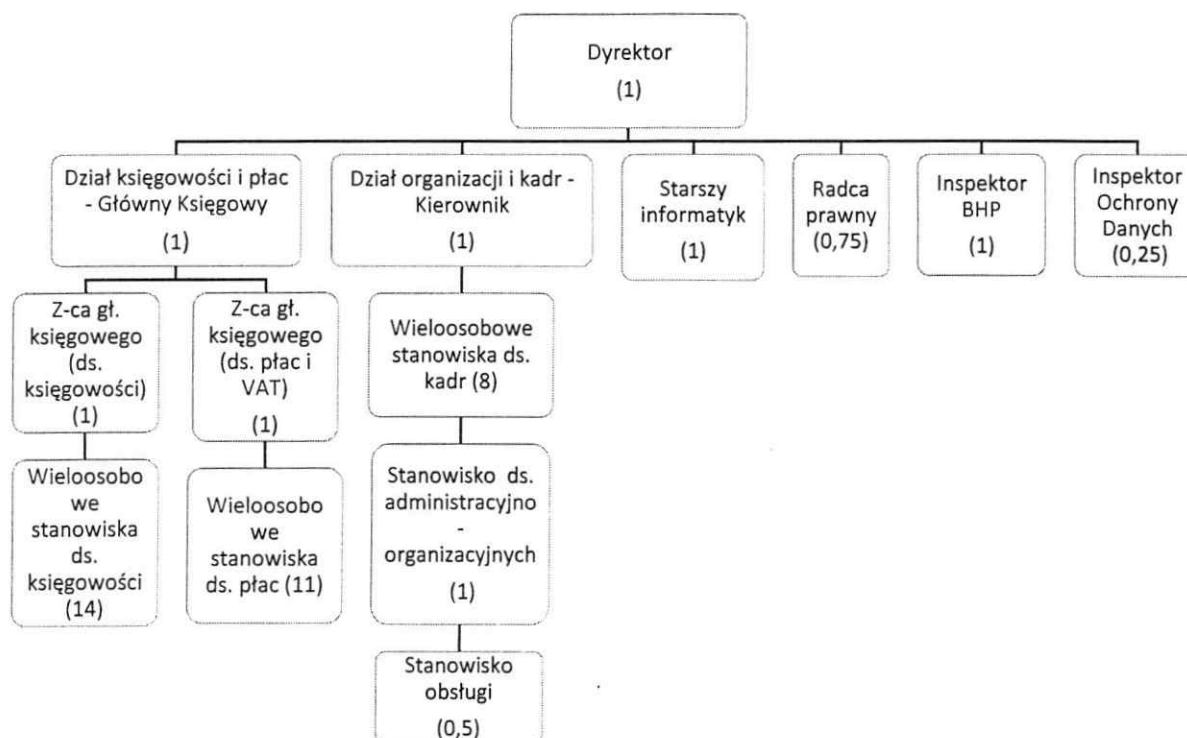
Dyrektor
(1)

Dział księgowości i płac - Główny Księgowy
(1)

Dział organizacji i kadr - Kierownik
(1)

Starszy informatyk
(1)

Radca prawny
(0,75)

Inspektor BHP
(1)

Inspektor Ochrony Danych
(0,25)

Z-ca gł. księgowego (ds. księgowości)
(1)

Wieloosobowe stanowiska ds. księgowości
(14)

Z-ca gł. księgowego (ds. płac i VAT)
(1)

Wieloosobowe stanowiska ds. płac (11)

Wieloosobowe stanowiska ds. kadr (8)

Stanowisko ds. administracyjno - organizacyjnych
(1)

Stanowisko obsługi
(0,5)